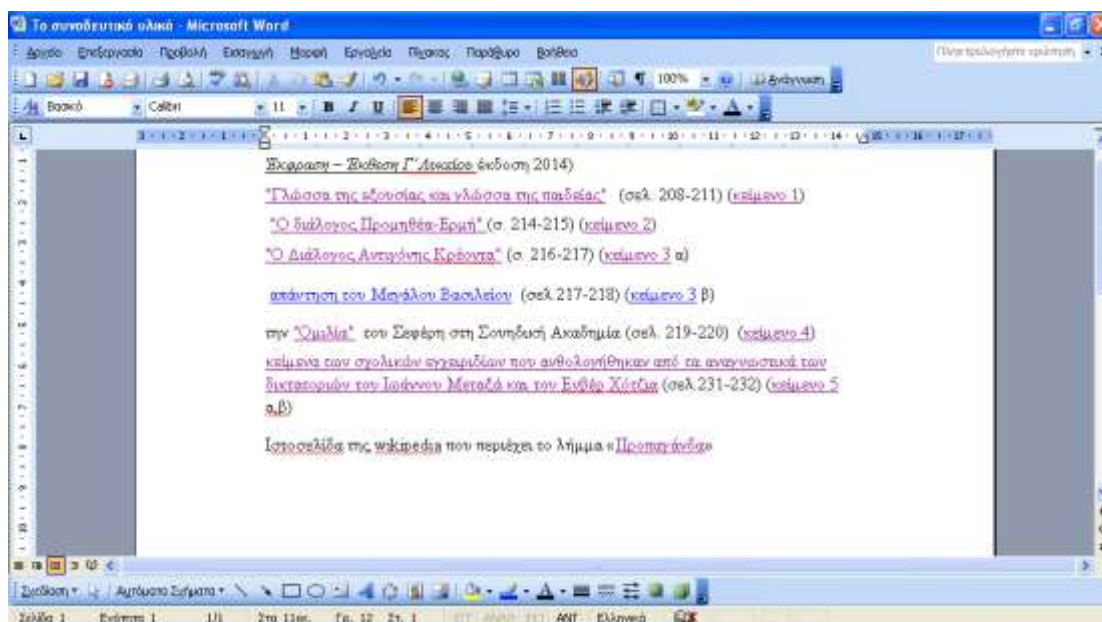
Το συνοδευτικό υλικό - Microsoft Word

Αρχείο Επεξεργασία Προβολή Εισαγωγή Μορφή Εργαλεία Πίνακας Παράθυρο Βοήθεια

Πληκτρολογήστε ερώτηση

100% Ανάγνωση

Βασικό Calibri 11

Έκφραση – Έκθεση Γ' Λυκείου έκδοση 2014)

"Γλώσσα της εξουσίας και γλώσσα της παιδείας" (σελ. 208-211) (κείμενο 1)

"Ο διάλογος Προμηθέα-Ερμή" (σ. 214-215) (κείμενο 2)

"Ο Διάλογος Αντιγόνης Κρέοντα" (σ. 216-217) (κείμενο 3 α)

απάντηση του Μεγάλου Βασιλείου (σελ 217-218) (κείμενο 3 β)

την "Ομιλία" του Σεφέρη στη Σουηδική Ακαδημία (σελ. 219-220) (κείμενο 4)

κείμενα των σχολικών εγχειριδίων που ανθολογήθηκαν από τα αναγνωστικά των δικτατοριών του Ιωάννου Μεταξά και του Ενβέρ Χότζια (σελ 231-232) (κείμενο 5 α,β)

Ιστοσελίδα της wikipedia που περιέχει το λήμμα «Προπαγάνδα»

Σχεδίαση Αυτόματα Σχήματα

Σελίδα 1 Ενότητα 1 1/1 Στη 11εκ. Γρ. 12 Στ. 1 ΕΓΓ ΑΝΑΘ ΕΠΤ ΑΝΤ Ελληνικά